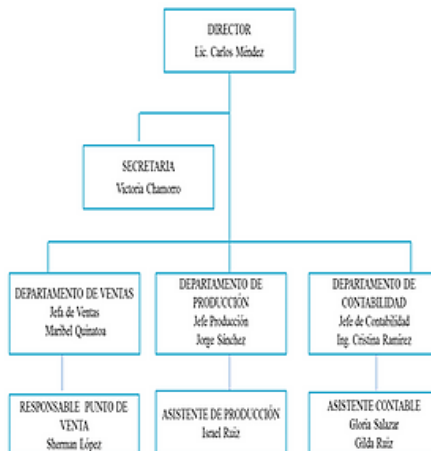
DIRECTOR
Lic. Carlos Méndez

SECRETARIA
Victoria Chamorro

DEPARTAMENTO DE VENTAS
Jefa de Ventas
Maribel Quinatoa

DEPARTAMENTO DE PRODUCCIÓN
Jefe Producción
Jorge Sánchez

DEPARTAMENTO DE CONTABILIDAD
Jefe de Contabilidad
Ing. Cristina Ramírez

RESPONSABLE PUNTO DE VENTA
Sherman López

ASISTENTE DE PRODUCCIÓN
Israel Ruiz

ASISTENTE CONTABLE
Gloria Salazar
Gilda Ruiz